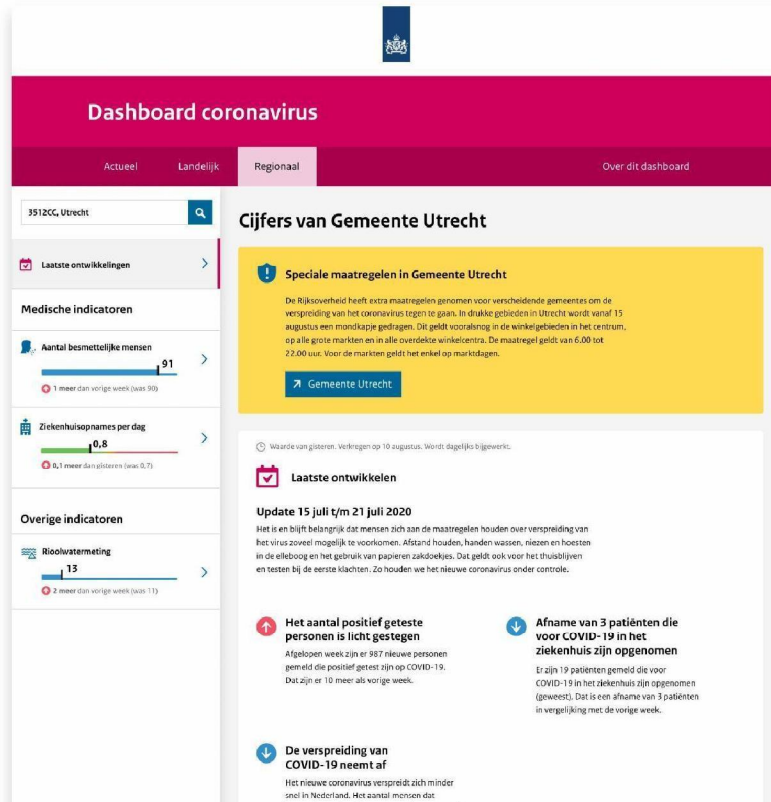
Dashboard coronavirus

Actueel Landelijk Regionaal Over dit dashboard

3512CC, Utrecht

Laatste ontwikkelingen

Medische indicatoren

Aantal besmettelijke mensen
91
1 meer dan vorige week (was 90)

Ziekenhuisopnames per dag
0,8
0,1 meer dan gisteren (was 0,7)

Overige indicatoren

Rioolwatermeting
13
2 meer dan vorige week (was 11)

Cijfers van Gemeente Utrecht

Speciale maatregelen in Gemeente Utrecht

De Rijksoverheid heeft extra maatregelen genomen voor verscheidende gemeentes om de verspreiding van het coronavirus tegen te gaan. In drukke gebieden in Utrecht wordt vanaf 15 augustus een mondkapje gedragen. Dit geldt vooralsnog in de winkelgebieden in het centrum, op alle grote markten en in alle overdekte winkelcentra. De maatregel geldt van 6.00 tot 22.00 uur. Voor de markten geldt het enkel op marktdagen.

Gemeente Utrecht

Waarde van gisteren. Verkregen op 10 augustus. Wordt dagelijks bijgewerkt.

Laatste ontwikkelen

Update 15 juli t/m 21 juli 2020

Het is en blijft belangrijk dat mensen zich aan de maatregelen houden over verspreiding van het virus zoveel mogelijk te voorkomen. Afstand houden, handen wassen, niezen en hoesten in de elleboog en het gebruik van papieren zakdoekjes. Dat geldt ook voor het thuisblijven en testen bij de eerste klachten. Zo houden we het nieuwe coronavirus onder controle.

Het aantal positief geteste personen is licht gestegen

Afgelopen week zijn er 987 nieuwe personen gemeld die positief getest zijn op COVID-19. Dat zijn er 10 meer als vorige week.

Afname van 3 patiënten die voor COVID-19 in het ziekenhuis zijn opgenomen

Er zijn 19 patiënten gemeld die voor COVID-19 in het ziekenhuis zijn opgenomen (geweest). Dat is een afname van 3 patiënten in vergelijking met de vorige week.

De verspreiding van COVID-19 neemt af

Het nieuwe coronavirus verspreidt zich minder snel in Nederland. Het aantal mensen dat